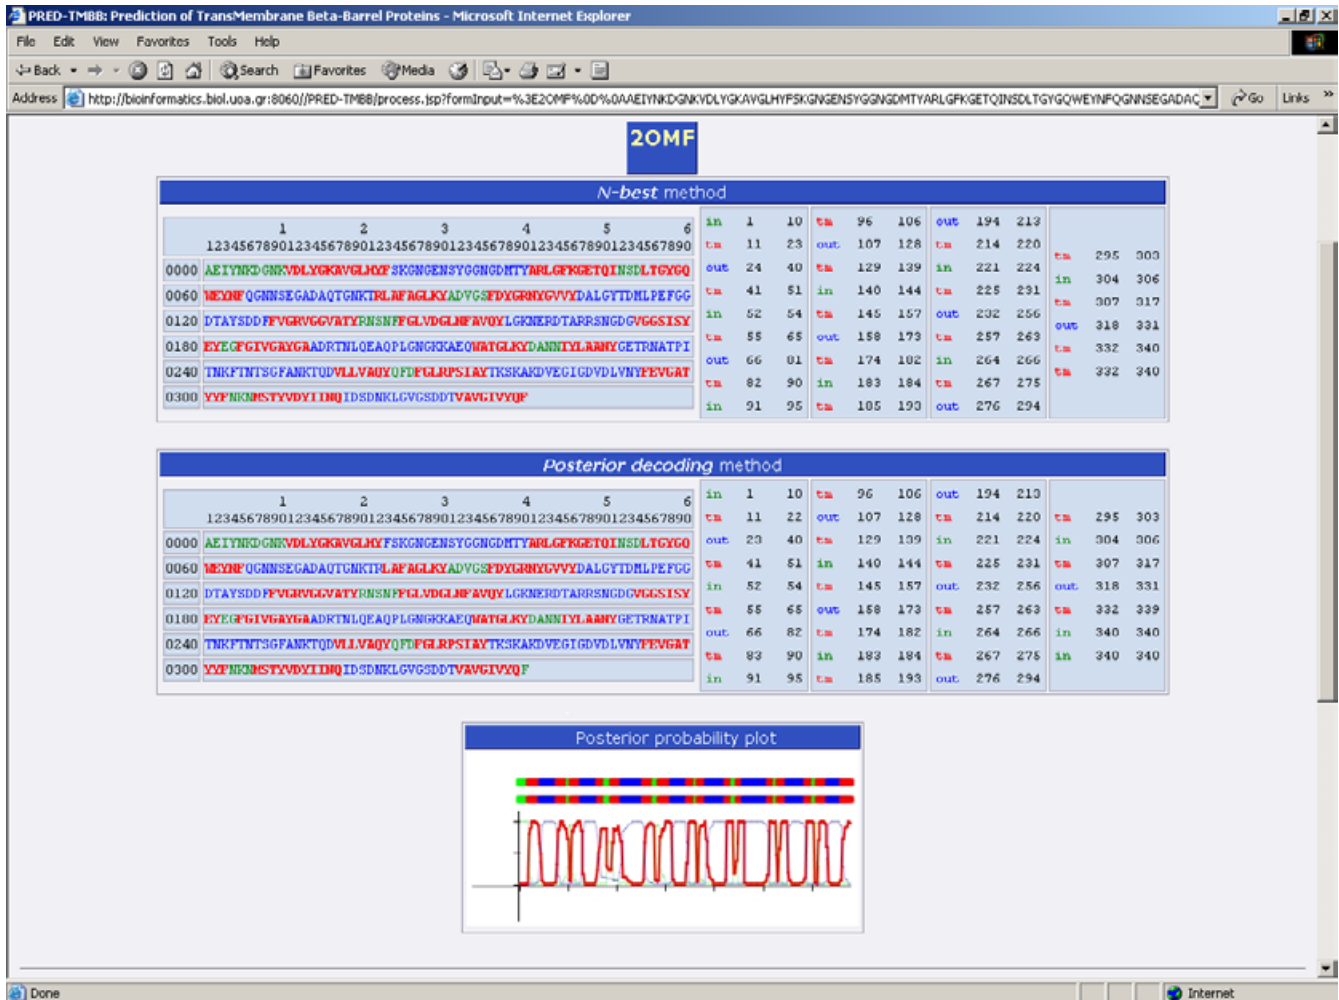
PRED-TMBB: Prediction of TransMembrane Beta-Barrel Proteins - Microsoft Internet Explorer

File Edit View Favorites Tools Help

Back Search Favorites Media

Address http://bioinformatics.biol.uoa.gr:8060//PRED-TMBB/process.jsp?formInput=%3E2OMF%0D%0AAEIYNKDGNKVDLYGKAVGLHYFSKGNGENSYGGNGDMTYARLGFKGETQINSDLTGYGQWEYNFQGNNSEGADAQ Go Links

2OMF

N-best method

| | 1 2 3 4 5 6 123456789012345678901234567890123456789012345678901234567890 |
|---|---|
| 0000 | AEIYNKDGNKVDLYGKAVGLHYFSKGNGENSYGGNGDMTYARLGFKGETQINSDLTGYGQ |
| 0060 | WEYNFQGNNSEGADAQTGNKTRLAFAGLKYADVGSFDYGRNYGVVYDALGYTDMLPEFGG |
| 0120 | DTAYSDDFFVGRVGGVATYRNSNFFGLVDGLNFAVQYLGKNERDTARRSNGDGVGGSISY |
| 0180 | EYEGFGIVGAYGAADRTNLQEAQPLGNGKKAEQWATGLKYDANNIYLAANYGETRNATPI |
| 0240 | TNKFTNTSGFANKTQDVLLVAQYQFDFGLRPSIAYTKSKAKDVEGIGDVDLVNYFEVGAT |
| 0300 | YYFNKNMSTYVDYIINQIDSDNKLGVGSDDTVAVGIVYQF |

| | | | | | | | | | | | |
|---|---|---|---|---|---|---|---|---|---|---|---|
| in | 1 | 10 | tm | 96 | 106 | out | 194 | 213 | | | |
| tm | 11 | 23 | out | 107 | 128 | tm | 214 | 220 | tm | 295 | 303 |
| out | 24 | 40 | tm | 129 | 139 | in | 221 | 224 | in | 304 | 306 |
| tm | 41 | 51 | in | 140 | 144 | tm | 225 | 231 | tm | 307 | 317 |
| in | 52 | 54 | tm | 145 | 157 | out | 232 | 256 | out | 318 | 331 |
| tm | 55 | 65 | out | 158 | 173 | tm | 257 | 263 | tm | 332 | 340 |
| out | 66 | 81 | tm | 174 | 182 | in | 264 | 266 | tm | 332 | 340 |
| tm | 82 | 90 | in | 183 | 184 | tm | 267 | 275 | | | |
| in | 91 | 95 | tm | 185 | 193 | out | 276 | 294 | | | |

Posterior decoding method

| | 1 2 3 4 5 6 123456789012345678901234567890123456789012345678901234567890 |
|---|---|
| 0000 | AEIYNKDGNKVDLYGKAVGLHYFSKGNGENSYGGNGDMTYARLGFKGETQINSDLTGYGQ |
| 0060 | WEYNFQGNNSEGADAQTGNKTRLAFAGLKYADVGSFDYGRNYGVVYDALGYTDMLPEFGG |
| 0120 | DTAYSDDFFVGRVGGVATYRNSNFFGLVDGLNFAVQYLGKNERDTARRSNGDGVGGSISY |
| 0180 | EYEGFGIVGAYGAADRTNLQEAQPLGNGKKAEQWATGLKYDANNIYLAANYGETRNATPI |
| 0240 | TNKFTNTSGFANKTQDVLLVAQYQFDFGLRPSIAYTKSKAKDVEGIGDVDLVNYFEVGAT |
| 0300 | YYFNKNMSTYVDYIINQIDSDNKLGVGSDDTVAVGIVYQF |

| | | | | | | | | | | | |
|---|---|---|---|---|---|---|---|---|---|---|---|
| in | 1 | 10 | tm | 96 | 106 | out | 194 | 213 | | | |
| tm | 11 | 22 | out | 107 | 128 | tm | 214 | 220 | tm | 295 | 303 |
| out | 23 | 40 | tm | 129 | 139 | in | 221 | 224 | in | 304 | 306 |
| tm | 41 | 51 | in | 140 | 144 | tm | 225 | 231 | tm | 307 | 317 |
| in | 52 | 54 | tm | 145 | 157 | out | 232 | 256 | out | 318 | 331 |
| tm | 55 | 65 | out | 158 | 173 | tm | 257 | 263 | tm | 332 | 339 |
| out | 66 | 82 | tm | 174 | 182 | in | 264 | 266 | in | 340 | 340 |
| tm | 83 | 90 | in | 183 | 184 | tm | 267 | 275 | in | 340 | 340 |
| in | 91 | 95 | tm | 185 | 193 | out | 276 | 294 | | | |

Posterior probability plot

Done Internet